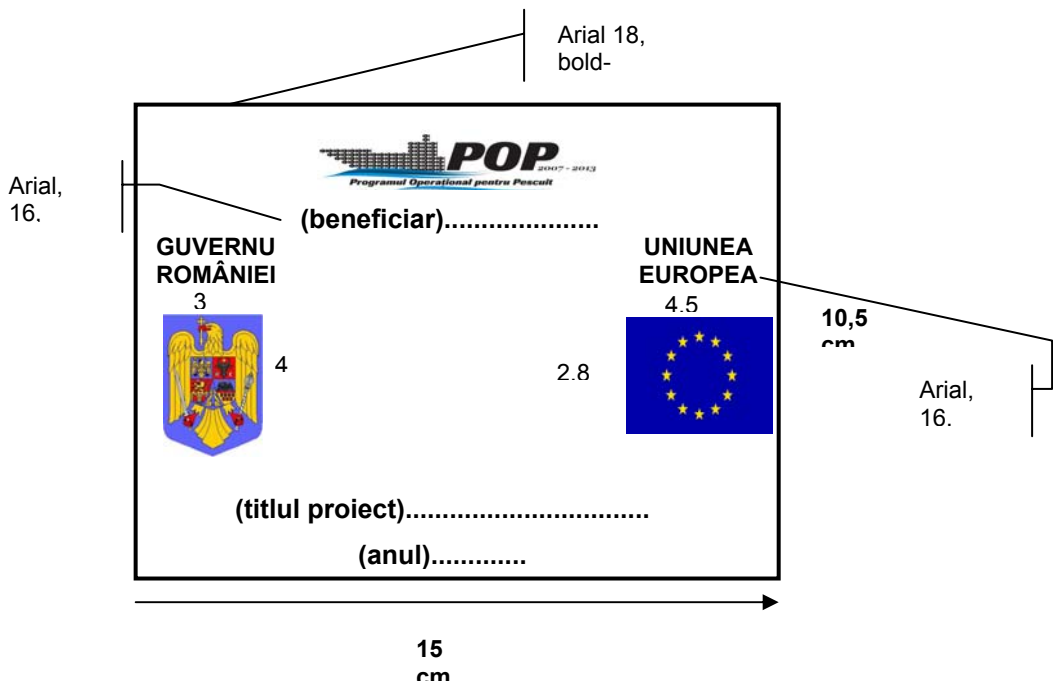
Arial 18, bold-

POP 2007 - 2013
Programul Operational pentru Pescuit

Arial, 16.

(beneficiar)....................

GUVERNU ROMÂNIEI

UNIUNEA EUROPEA

3

4.5

10,5 cm

4

2.8

Arial, 16.

(titlul proiect)................................

(anul)............

15 cm